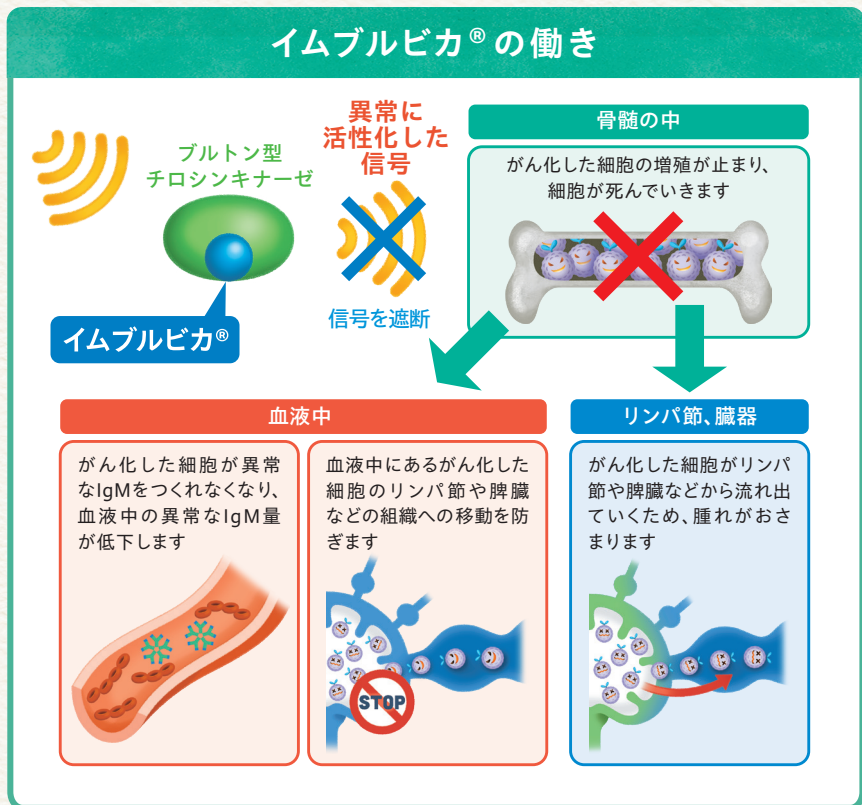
イムブルビカ® の働き

ブルトン型
チロシンキナーゼ

イムブルビカ®

異常に
活性化した
信号

信号を遮断

骨髄の中

がん化した細胞の増殖が止まり、細胞が死んでいきます

血液中

がん化した細胞が異常なIgMをつくれなくなり、血液中の異常なIgM量が低下します

血液中にあるがん化した細胞のリンパ節や脾臓などの組織への移動を防ぎます

STOP

リンパ節、臓器

がん化した細胞がリンパ節や脾臓などから流れ出ていくため、腫れがおさまります